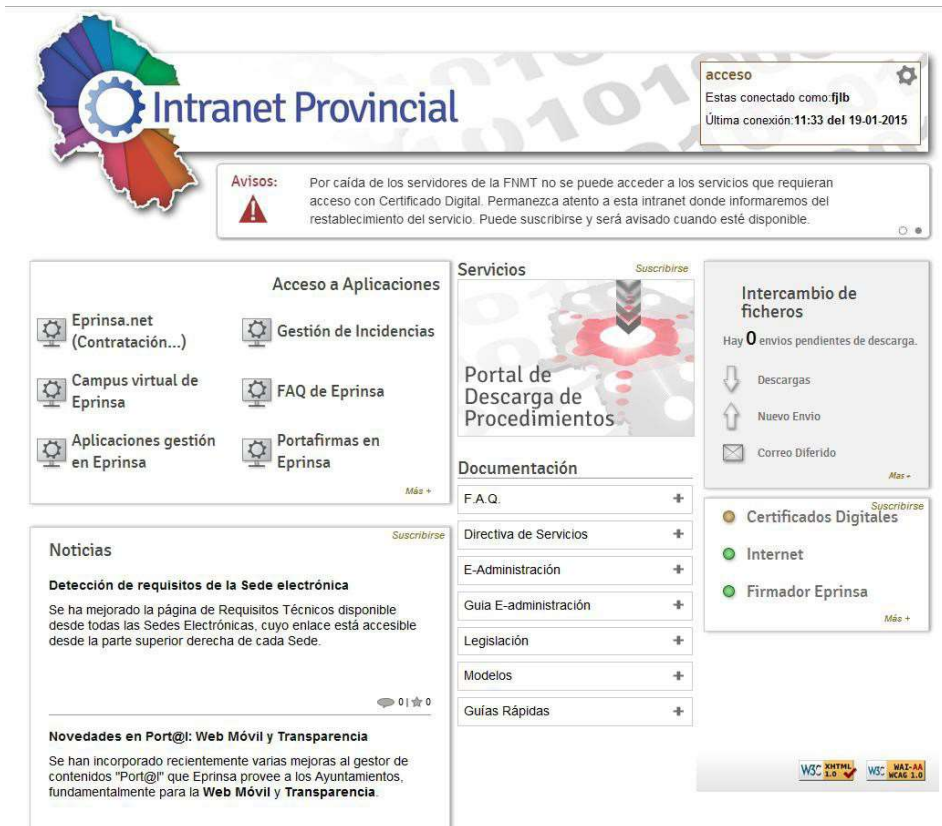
Intranet Provincial

acceso
Estas conectado como:fjlb
Última conexión:11:33 del 19-01-2015

Avisos:
Por caída de los servidores de la FNMT no se puede acceder a los servicios que requieran acceso con Certificado Digital. Permanezca atento a esta intranet donde informaremos del restablecimiento del servicio. Puede suscribirse y será avisado cuando esté disponible.

Acceso a Aplicaciones

Eprinsa.net (Contratación...)
Gestión de Incidencias
Campus virtual de Eprinsa
FAQ de Eprinsa
Aplicaciones gestión en Eprinsa
Portafirmas en Eprinsa

Más +

Servicios
Suscribirse

Portal de Descarga de Procedimientos

Documentación

F.A.Q. +
Directiva de Servicios +
E-Administración +
Guia E-administración +
Legislación +
Modelos +
Guías Rápidas +

Intercambio de ficheros
Hay 0 envios pendientes de descarga.
Descargas
Nuevo Envio
Correo Diferido
Más +

Suscribirse
Certificados Digitales
Internet
Firmador Eprinsa
Más +

Noticias
Suscribirse

Detección de requisitos de la Sede electrónica
Se ha mejorado la página de Requisitos Técnicos disponible desde todas las Sedes Electrónicas, cuyo enlace está accesible desde la parte superior derecha de cada Sede.

0 | 0

Novedades en Port@l: Web Móvil y Transparencia
Se han incorporado recientemente varias mejoras al gestor de contenidos "Port@l" que Eprinsa provee a los Ayuntamientos, fundamentalmente para la Web Móvil y Transparencia.

W3C XHTML 1.0
W3C WAI-AA WCAG 1.0